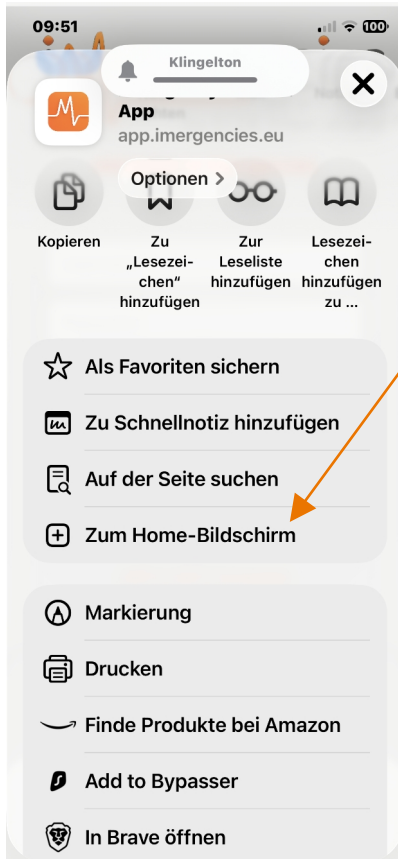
09:51

100

Klingelton

App

app.imergencies.eu

Optionen >

Kopieren

Zu „Lesezeichen" hinzufügen

Zur Leseliste hinzufügen

Lesezeichen hinzufügen zu ...

Als Favoriten sichern

Zu Schnellnotiz hinzufügen

Auf der Seite suchen

Zum Home-Bildschirm

Markierung

Drucken

Finde Produkte bei Amazon

Add to Bypasser

In Brave öffnen